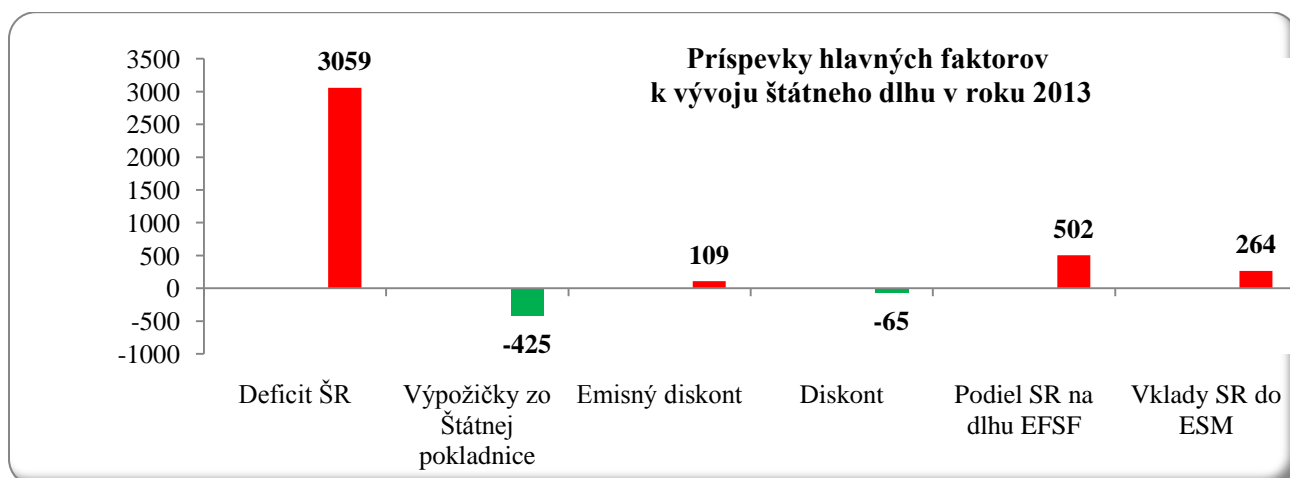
Príspevky hlavných faktorov k vývoju štátneho dlhu v roku 2013

3500
3000
2500
2000
1500
1000
500
0
-500
-1000

3059
-425
109
-65
502
264

Deficit ŠR
Výpožičky zo Štátnej pokladnice
Emisný diskont
Diskont
Podiel SR na dlhu EFSF
Vklady SR do ESM